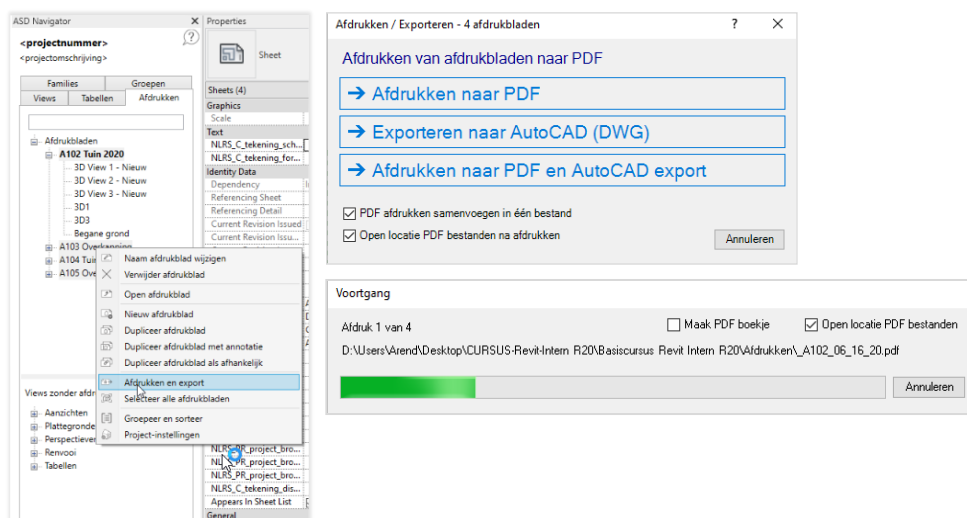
ASD Navigator
<projectnummer>
<projectomschrijving>

Families | Groepen
Views | Tabellen | Afdrukken

Afdrukbladen
A102 Tuin 2020
3D View 1 - Nieuw
3D View 2 - Nieuw
3D View 3 - Nieuw
3D1
3D3
Begane grond
A103 Overkapping
A104 Tuin
A105 Ove

Naam afdrukblad wijzigen
Verwijder afdrukblad
Open afdrukblad
Nieuw afdrukblad
Dupliceer afdrukblad
Dupliceer afdrukblad met annotatie
Dupliceer afdrukblad als afhankelijk
Afdrukken en export
Selecteer alle afdrukbladen
Groepeer en sorteer
Project-instellingen

Views zonder afdr
Aanzichten
Plattegronde
Perspectieven
Renvooi
Tabellen

Properties
Sheet
Sheets (4)
Graphics
Scale
Text
NLRS_C_tekening_sch...
NLRS_C_tekening_for...
Identity Data
Dependency
Referencing Sheet
Referencing Detail
Current Revision Issued
Current Revision Issu...
NLRS_PR_project_bro...
NLRS_PR_project_bro...
NLRS_PR_project_bro...
NLRS_C_tekening_dis...
Appears In Sheet List
General

Afdrukken / Exporteren - 4 afdrukbladen
?
Afdrukken van afdrukbladen naar PDF
➔ Afdrukken naar PDF
➔ Exporteren naar AutoCAD (DWG)
➔ Afdrukken naar PDF en AutoCAD export
PDF afdrukken samenvoegen in één bestand
Open locatie PDF bestanden na afdrukken
Annuleren

Voortgang
Afdruk 1 van 4
Maak PDF boekje
Open locatie PDF bestanden
D:\Users\Arend\Desktop\CURSUS-Revit-Intern R20\Basiscursus Revit Intern R20\Afdrukken\_A102_06_16_20.pdf
Annuleren